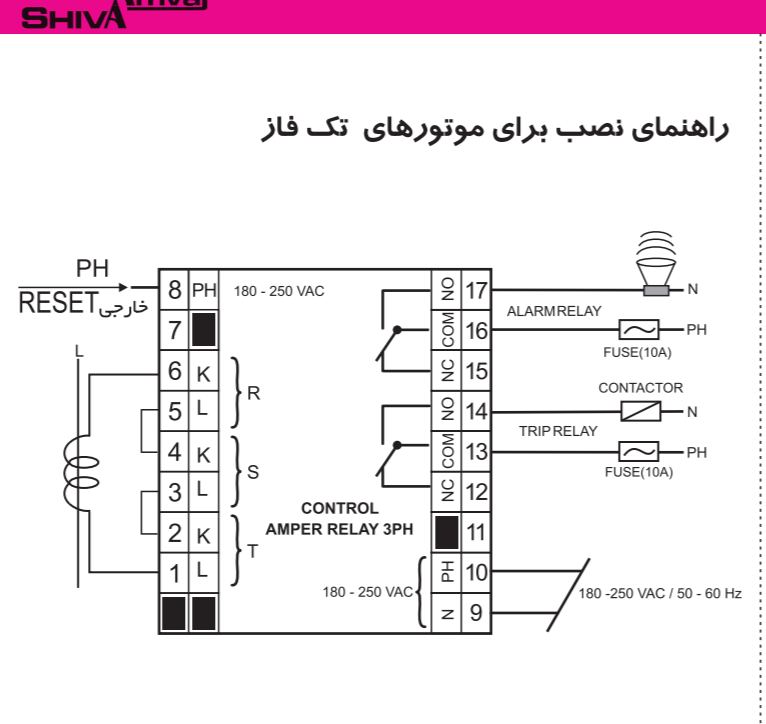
SHIVA Amval

راهنمای نصب برای موتورهای تک فاز

PH
RESET خارجی

L

8 PH
7
6 K
5 L
4 K
3 L
2 K
1 L

R
S
T

180 - 250 VAC

CONTROL
AMPER RELAY 3PH

180 - 250 VAC

NO 17
COM 16
NC 15
NO 14
COM 13
NC 12
11
PH 10
N 9

N
ALARM RELAY
PH
FUSE(10A)
CONTACTOR
N
TRIP RELAY
PH
FUSE(10A)

180 -250 VAC / 50 - 60 Hz